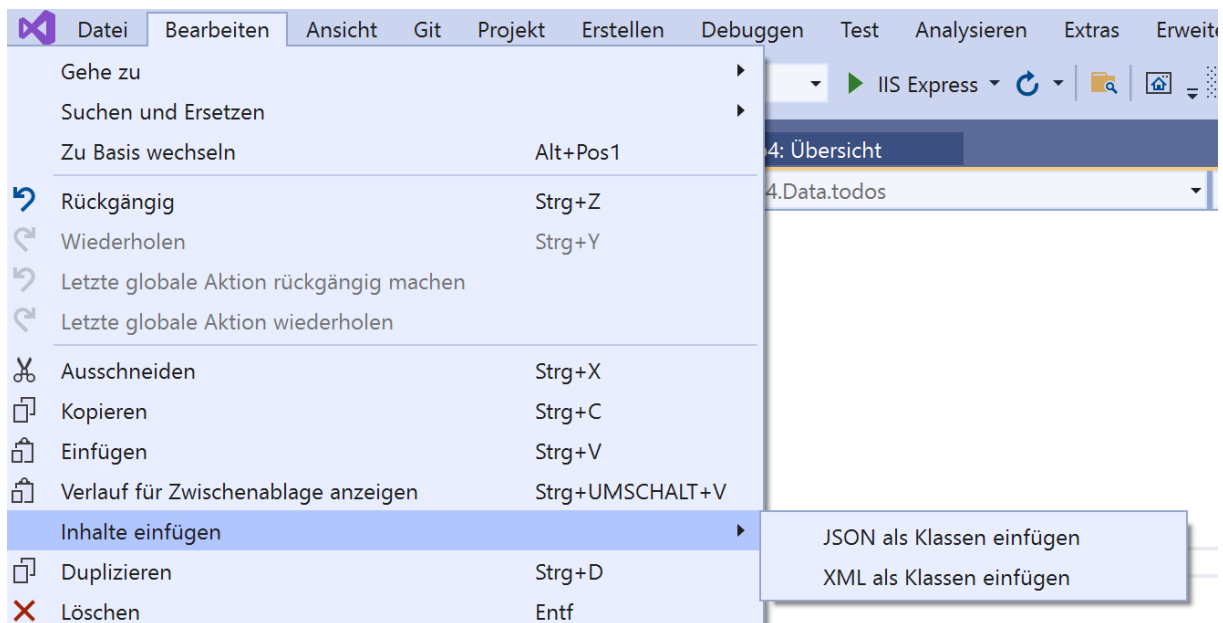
Datei Bearbeiten Ansicht Git Projekt Erstellen Debuggen Test Analysieren Extras Erweite

Gehe zu
Suchen und Ersetzen
Zu Basis wechseln Alt+Pos1
Rückgängig Strg+Z
Wiederholen Strg+Y
Letzte globale Aktion rückgängig machen
Letzte globale Aktion wiederholen
Ausschneiden Strg+X
Kopieren Strg+C
Einfügen Strg+V
Verlauf für Zwischenablage anzeigen Strg+UMSCHALT+V
Inhalte einfügen
Duplizieren Strg+D
Löschen Entf

JSON als Klassen einfügen
XML als Klassen einfügen

IIS Express

4: Übersicht
4.Data.todos